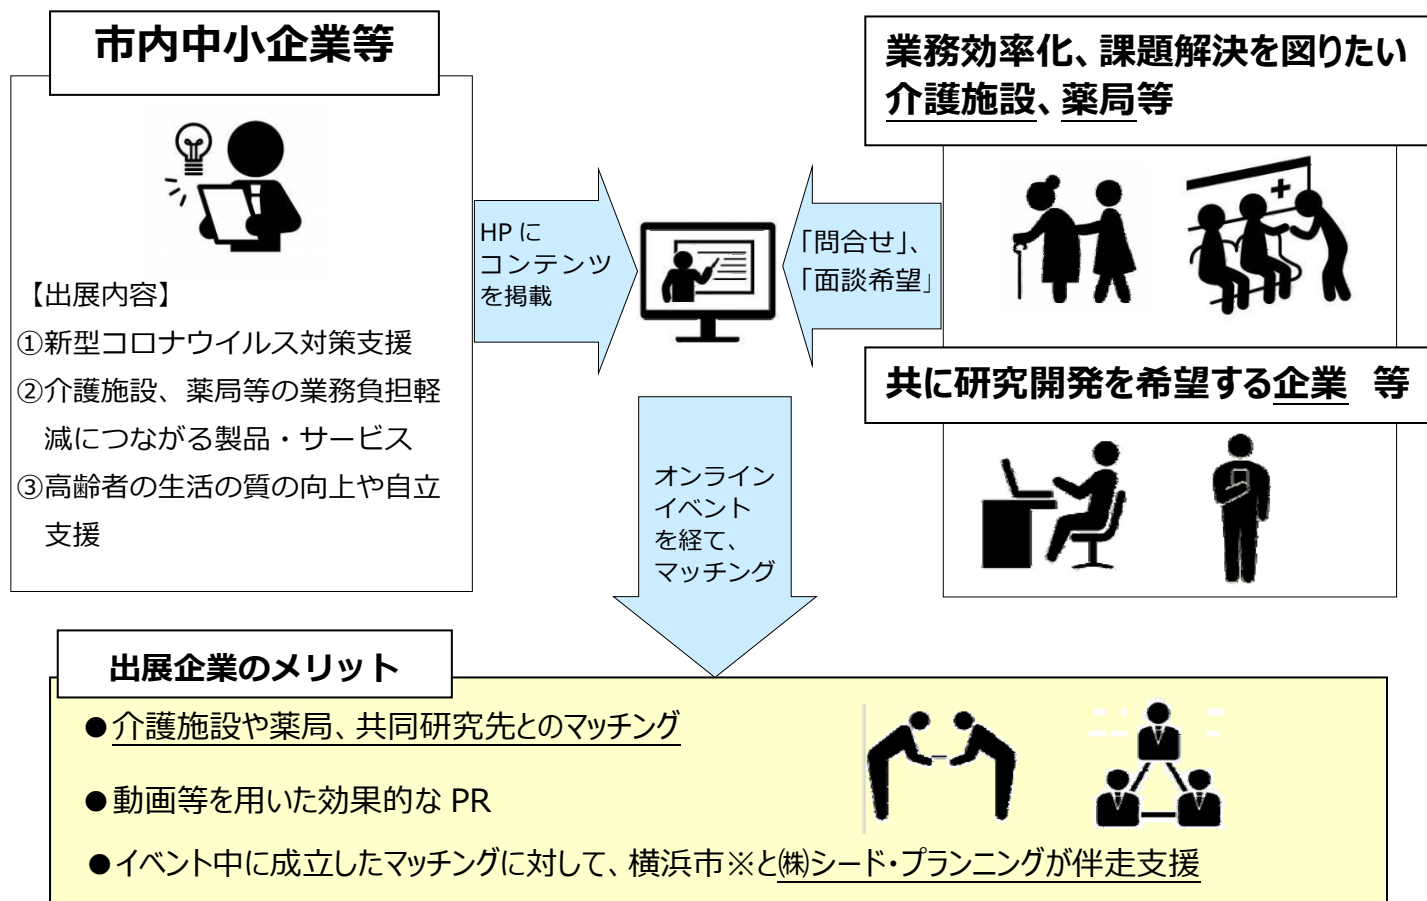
市内中小企業等

【出展内容】
①新型コロナウイルス対策支援
②介護施設、薬局等の業務負担軽減につながる製品・サービス
③高齢者の生活の質の向上や自立支援

HP に
コンテンツ
を掲載

「問合せ」、
「面談希望」

業務効率化、課題解決を図りたい
介護施設、薬局等

共に研究開発を希望する企業　等

オンライン
イベント
を経て、
マッチング

出展企業のメリット

●介護施設や薬局、共同研究先とのマッチング

●動画等を用いた効果的な PR

●イベント中に成立したマッチングに対して、横浜市※と㈱シード・プランニングが伴走支援